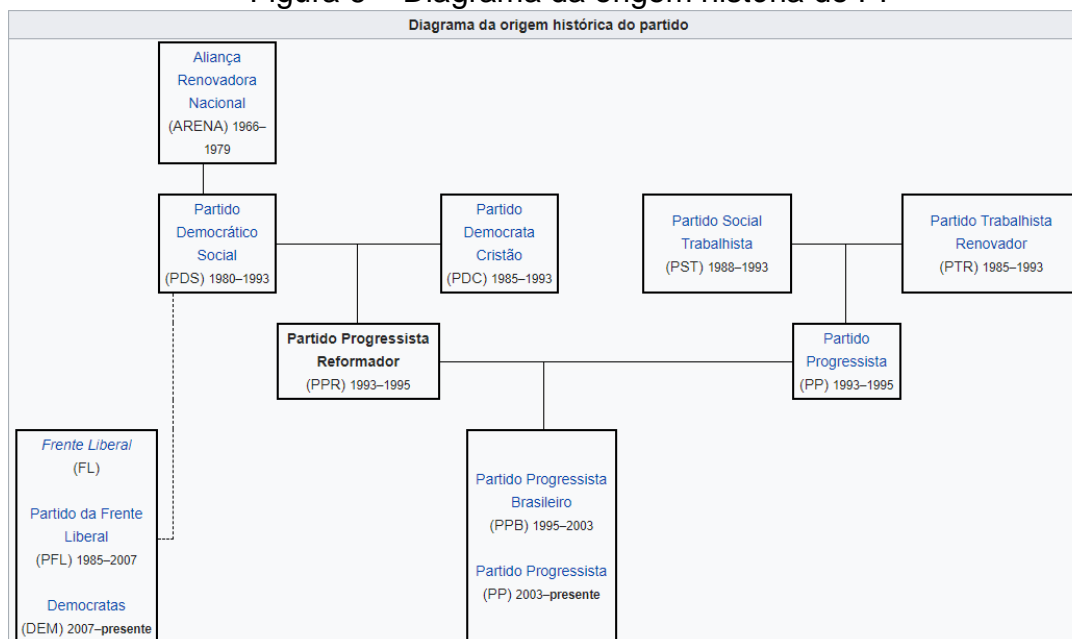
Figura 3 – Diagrama da origem histórica do PP

Diagrama da origem histórica do partido

Aliança Renovadora Nacional (ARENA) 1966–1979

Partido Democrático Social (PDS) 1980–1993

Partido Democrata Cristão (PDC) 1985–1993

Partido Social Trabalhista (PST) 1988–1993

Partido Trabalhista Renovador (PTR) 1985–1993

Partido Progressista Reformador (PPR) 1993–1995

Partido Progressista (PP) 1993–1995

Frente Liberal (FL)

Partido da Frente Liberal (PFL) 1985–2007

Democratas (DEM) 2007–presente

Partido Progressista Brasileiro (PPB) 1995–2003

Partido Progressista (PP) 2003–presente